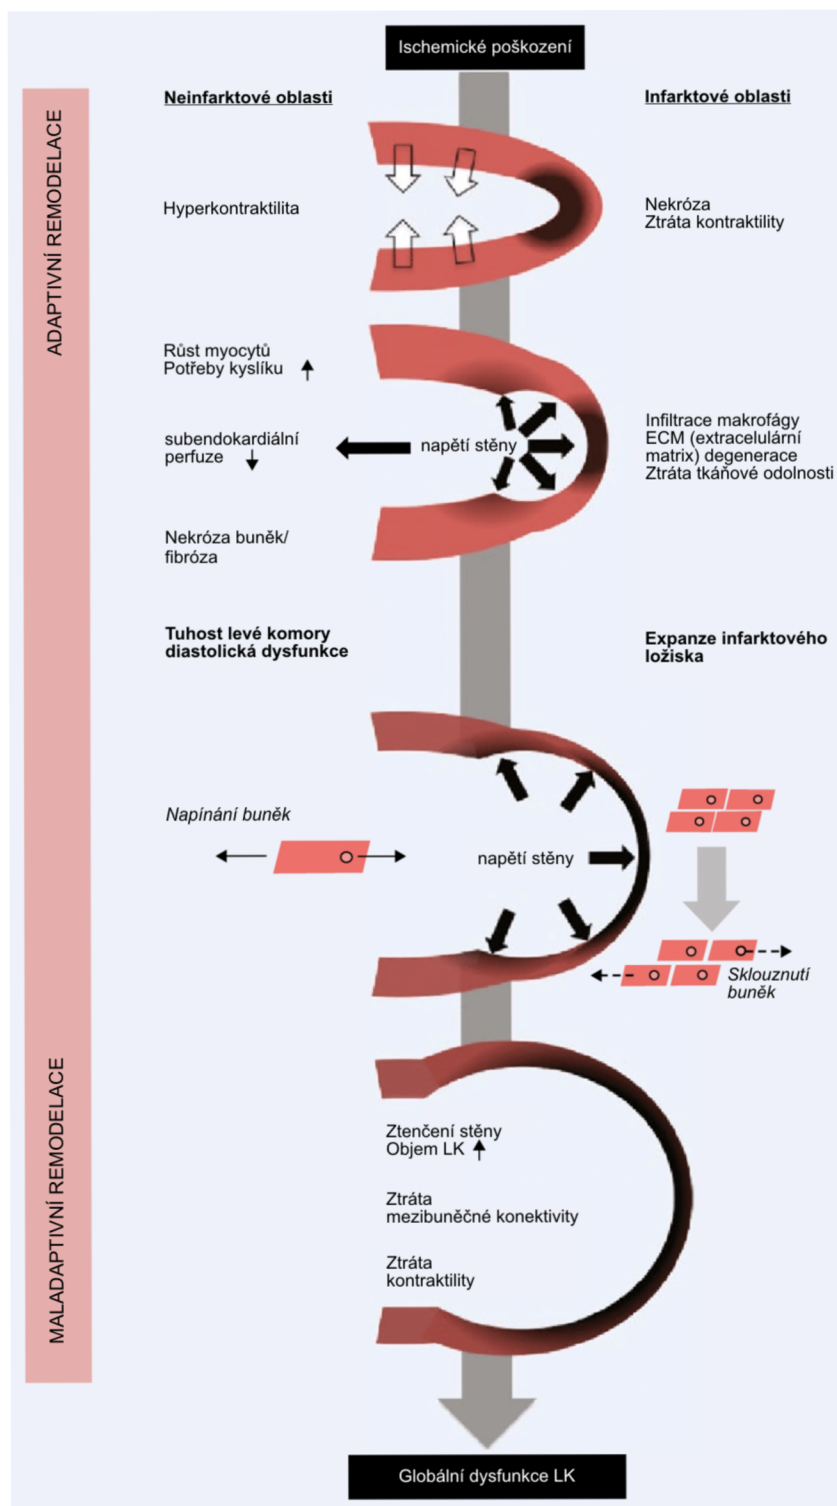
Ischemické poškození

ADAPTIVNÍ REMODELACE

Neinfarktové oblasti

Infarktové oblasti

Hyperkontraktilita

Nekróza
Ztráta kontraktility

Růst myocytů
Potřeby kyslíku ↑

subendokardiální perfuze ↓

napětí stěny

Infiltrace makrofágy
ECM (extracelulární matrix) degenerace
Ztráta tkáňové odolnosti

Nekróza buněk/ fibróza

Tuhost levé komory
diastolická dysfunkce

Expanze infarktového ložiska

Napínání buněk

napětí stěny

Sklouznutí buněk

MALADAPTIVNÍ REMODELACE

Ztenčení stěny
Objem LK ↑

Ztráta mezibuněčné konektivity

Ztráta kontraktility

Globální dysfunkce LK